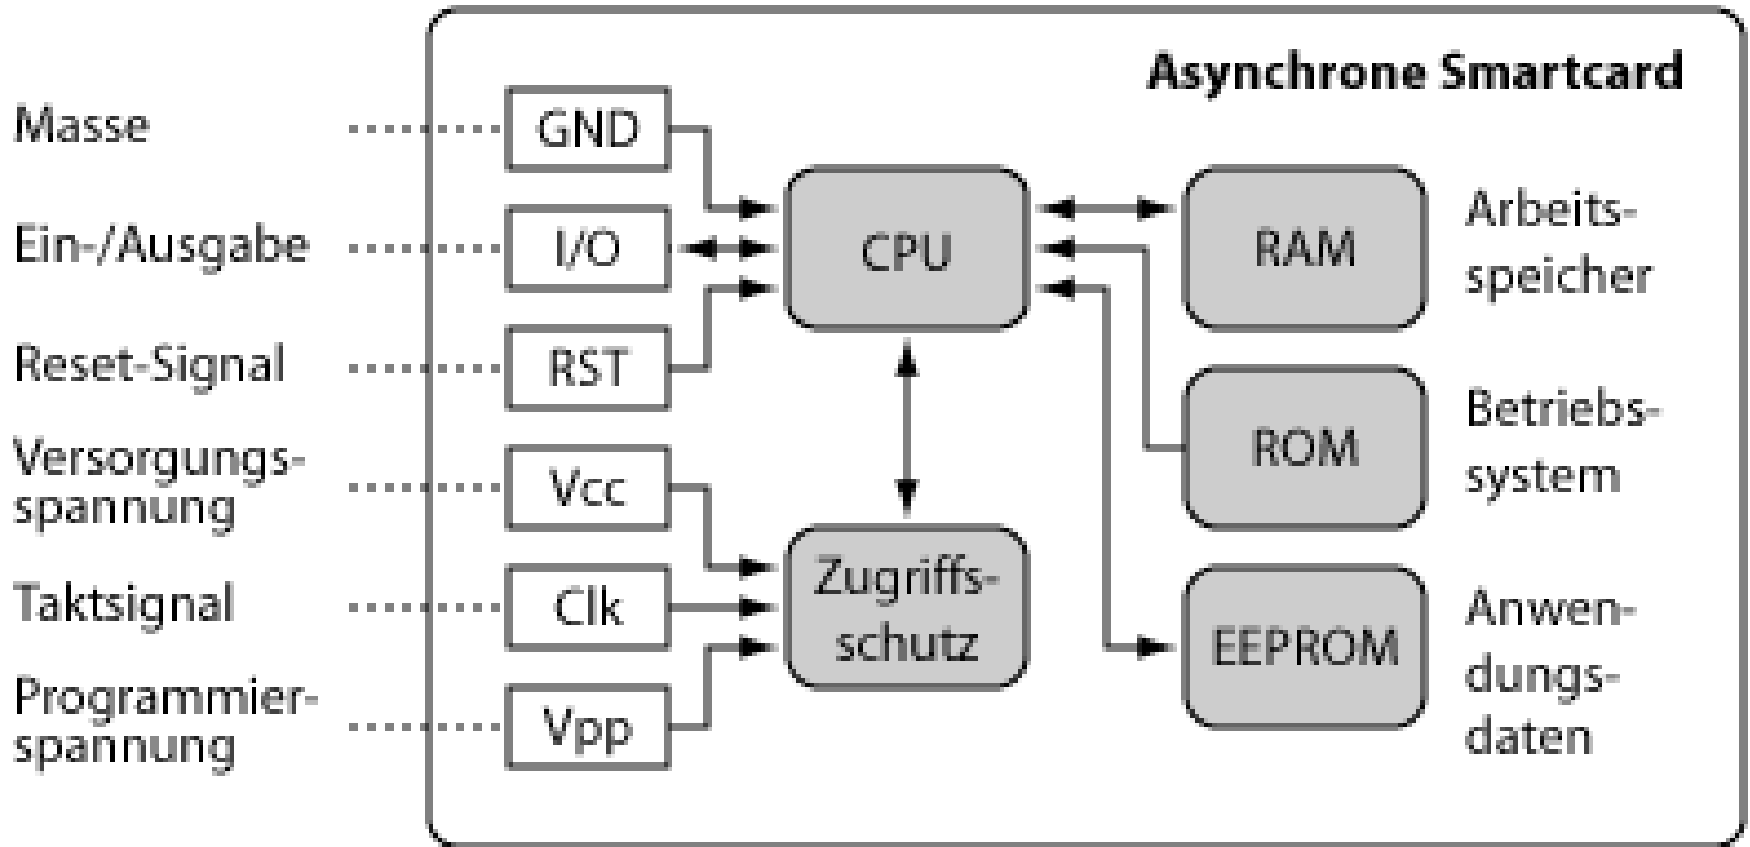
Asynchrone Smartcard

Masse
GND

Ein-/Ausgabe
I/O

Reset-Signal
RST

Versorgungsspannung
Vcc

Taktsignal
Clk

Programmierspannung
Vpp

CPU

Zugriffsschutz

RAM
Arbeitsspeicher

ROM
Betriebssystem

EEPROM
Anwendungsdaten